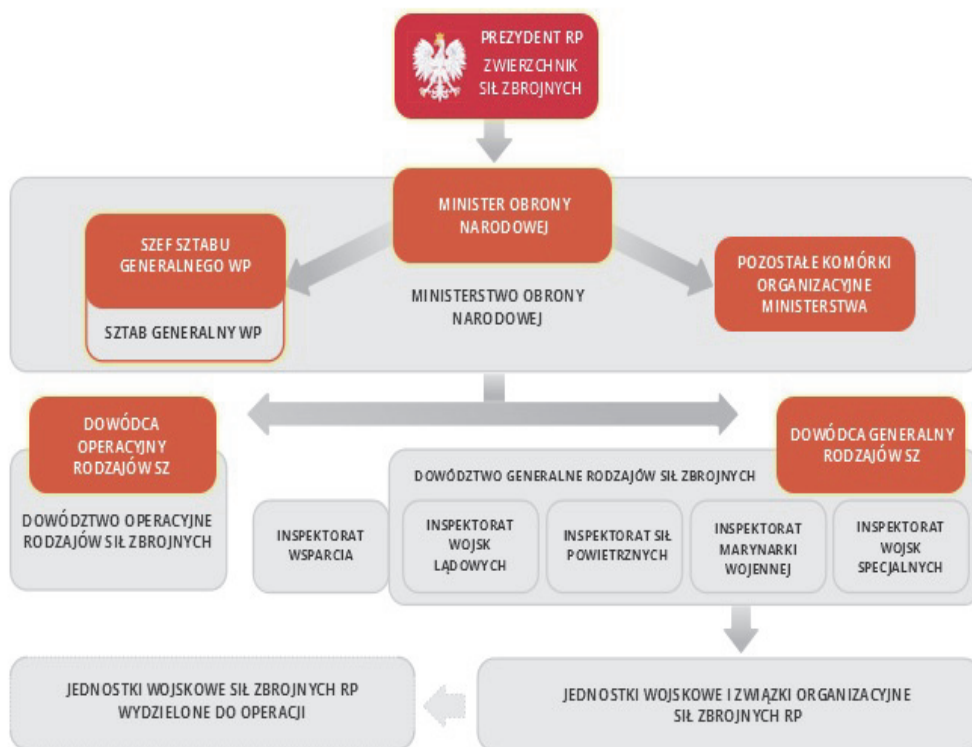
PREZYDENT RP
ZWIERZCHNIK SIŁ ZBROJNYCH

MINISTER OBRONY NARODOWEJ

SZEF SZTABU GENERALNEGO WP

SZTAB GENERALNY WP

MINISTERSTWO OBRONY NARODOWEJ

POZOSTAŁE KOMÓRKI ORGANIZACYJNE MINISTERSTWA

DOWÓDCA OPERACYJNY RODZAJÓW SZ

DOWÓDZTWO OPERACYJNE RODZAJÓW SIŁ ZBROJNYCH

DOWÓDCA GENERALNY RODZAJÓW SZ

DOWÓDZTWO GENERALNE RODZAJÓW SIŁ ZBROJNYCH

INSPEKTORAT WSPARCIA

INSPEKTORAT WOJSK LĄDOWYCH

INSPEKTORAT SIŁ POWIETRZNYCH

INSPEKTORAT MARYNARKI WOJENNEJ

INSPEKTORAT WOJSK SPECJALNYCH

JEDNOSTKI WOJSKOWE SIŁ ZBROJNYCH RP WYDZIELONE DO OPERACJI

JEDNOSTKI WOJSKOWE I ZWIĄZKI ORGANIZACYJNE SIŁ ZBROJNYCH RP